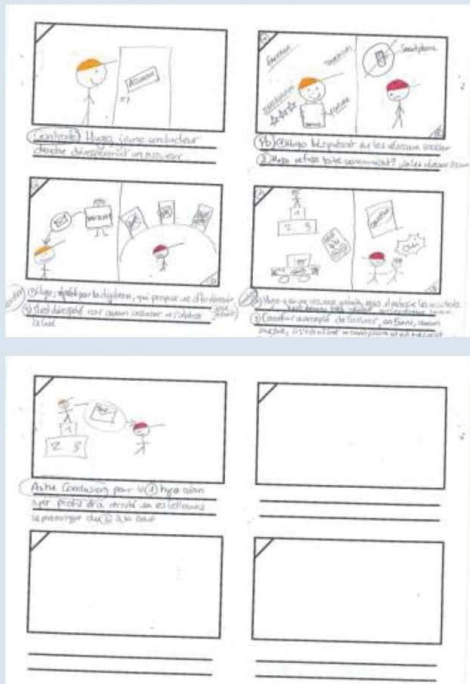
Bienvenue
n°7

Contexte Hugo jeune conducteur cherche désespérément un nouveau

Facebook
Tinder
Smartphone
Instagram
Twitter

1b ① Hugo bloqué sur les réseaux sociaux ② Hugo refuse toute communication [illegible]

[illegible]

① Hugo, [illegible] par la diplôme, qui propose un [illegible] ② Tout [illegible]

① Hugo a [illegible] ② Conducteur accepte de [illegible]

OK

Autre Conclusion pour ① Hugo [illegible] profit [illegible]